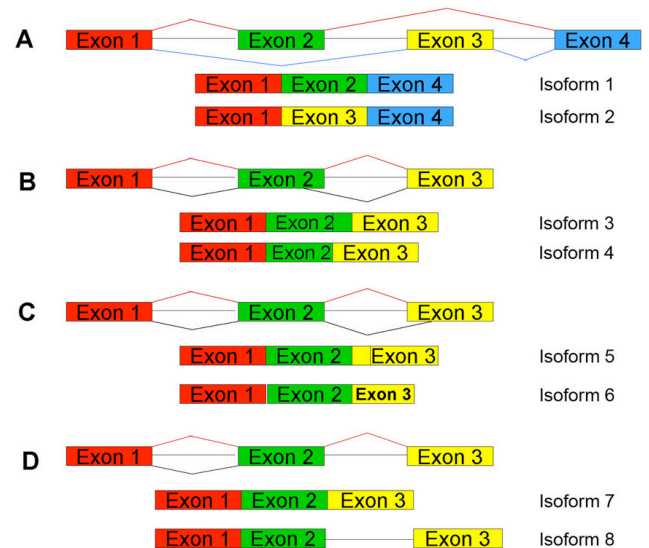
A
Exon 1 Exon 2 Exon 3 Exon 4

Exon 1 Exon 2 Exon 4 Isoform 1

Exon 1 Exon 3 Exon 4 Isoform 2

B
Exon 1 Exon 2 Exon 3

Exon 1 Exon 2 Exon 3 Isoform 3

Exon 1 Exon 2 Exon 3 Isoform 4

C
Exon 1 Exon 2 Exon 3

Exon 1 Exon 2 Exon 3 Isoform 5

Exon 1 Exon 2 Exon 3 Isoform 6

D
Exon 1 Exon 2 Exon 3

Exon 1 Exon 2 Exon 3 Isoform 7

Exon 1 Exon 2 Exon 3 Isoform 8